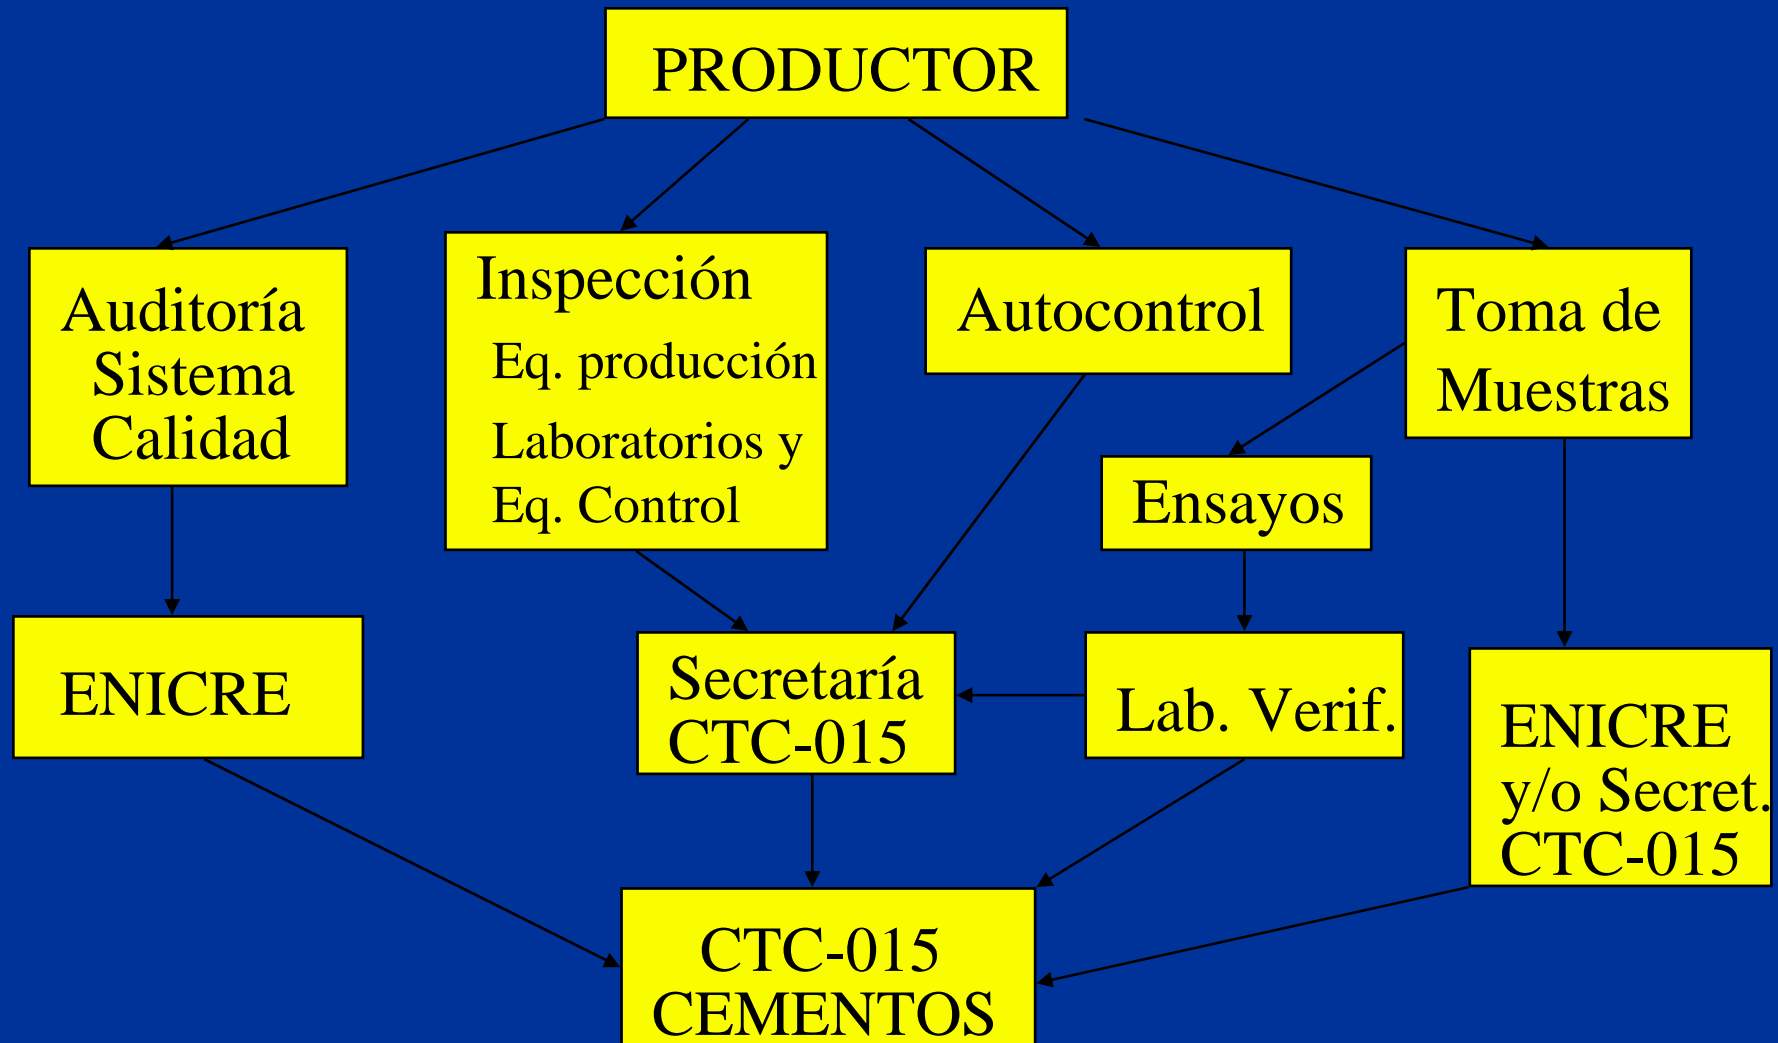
PRODUCTOR

Auditoría Sistema Calidad

Inspección
Eq. producción
Laboratorios y
Eq. Control

Autocontrol

Toma de Muestras

Ensayos

ENICRE

Secretaría CTC-015

Lab. Verif.

ENICRE y/o Secret. CTC-015

CTC-015 CEMENTOS